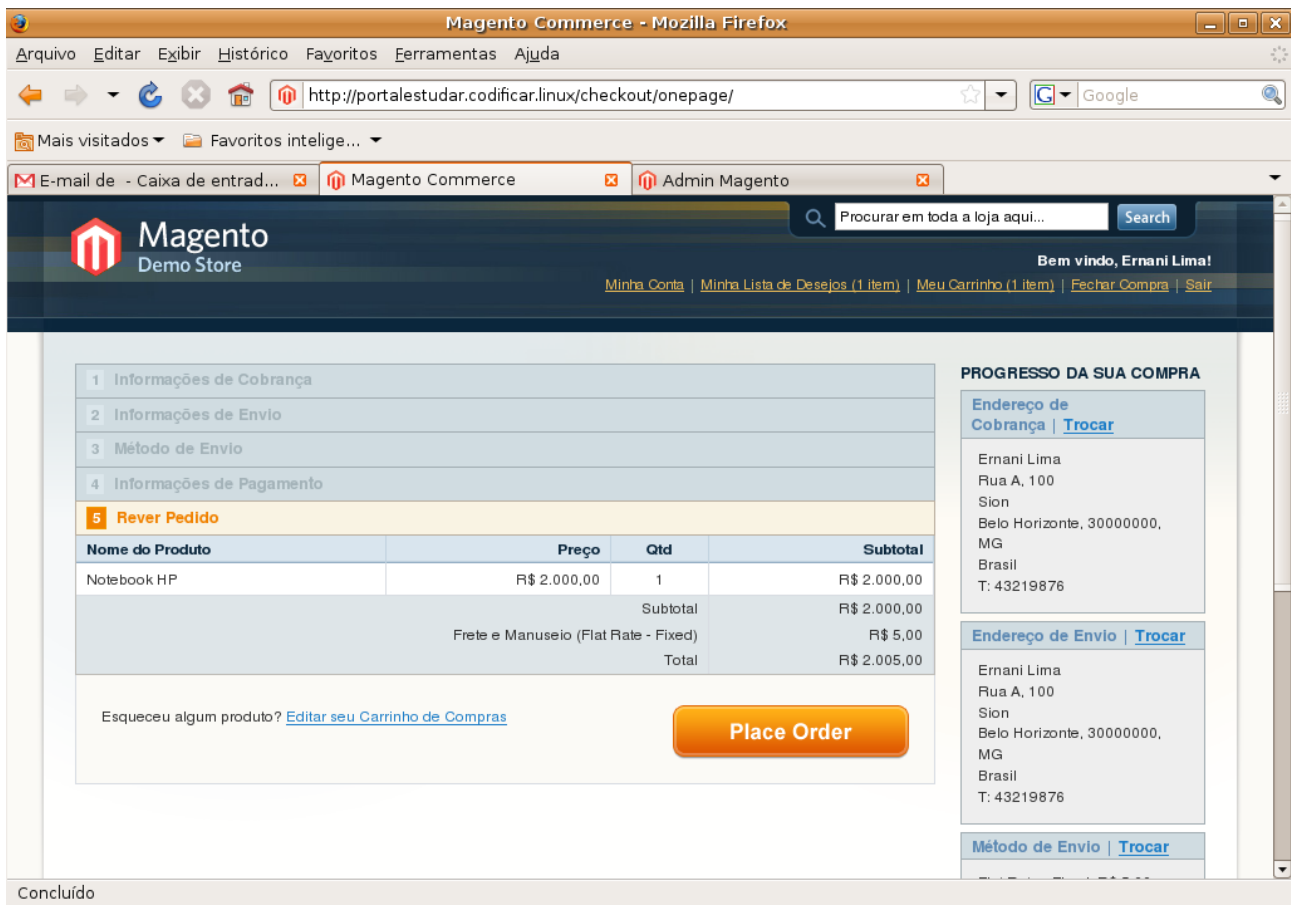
Magento Commerce - Mozilla Firefox

Arquivo Editar Exibir Histórico Favoritos Ferramentas Ajuda

http://portalestudar.codificar.linux/checkout/onepage/

Google

Mais visitados Favoritos intelige...

E-mail de - Caixa de entrad... | Magento Commerce | Admin Magento

Magento
Demo Store

Procurar em toda a loja aqui... Search

Bem vindo, Ernani Lima!

Minha Conta | Minha Lista de Desejos (1 item) | Meu Carrinho (1 item) | Fechar Compra | Sair

1 Informações de Cobrança
2 Informações de Envio
3 Método de Envio
4 Informações de Pagamento
5 Rever Pedido

| Nome do Produto | Preço | Qtd | Subtotal |
|---|---|---|---|
| Notebook HP | R$ 2.000,00 | 1 | R$ 2.000,00 |
| | | Subtotal | R$ 2.000,00 |
| | | Frete e Manuseio (Flat Rate - Fixed) | R$ 5,00 |
| | | Total | R$ 2.005,00 |

Esqueceu algum produto? Editar seu Carrinho de Compras

Place Order

PROGRESSO DA SUA COMPRA

Endereço de Cobrança | Trocar

Ernani Lima
Rua A, 100
Sion
Belo Horizonte, 30000000, MG
Brasil
T: 43219876

Endereço de Envio | Trocar

Ernani Lima
Rua A, 100
Sion
Belo Horizonte, 30000000, MG
Brasil
T: 43219876

Método de Envio | Trocar

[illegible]

Concluído